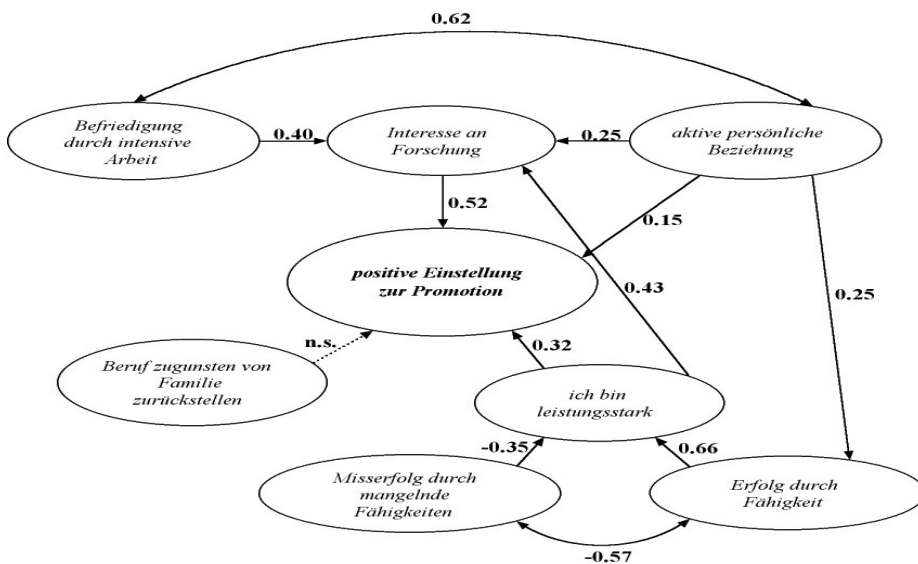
0.62

Befriedigung durch intensive Arbeit

0.40

Interesse an Forschung

0.25

aktive persönliche Beziehung

0.52

0.15

positive Einstellung zur Promotion

0.43

0.25

n.s.

Beruf zugunsten von Familie zurückstellen

0.32

ich bin leistungsstark

-0.35

0.66

Misserfolg durch mangelnde Fähigkeiten

Erfolg durch Fähigkeit

-0.57